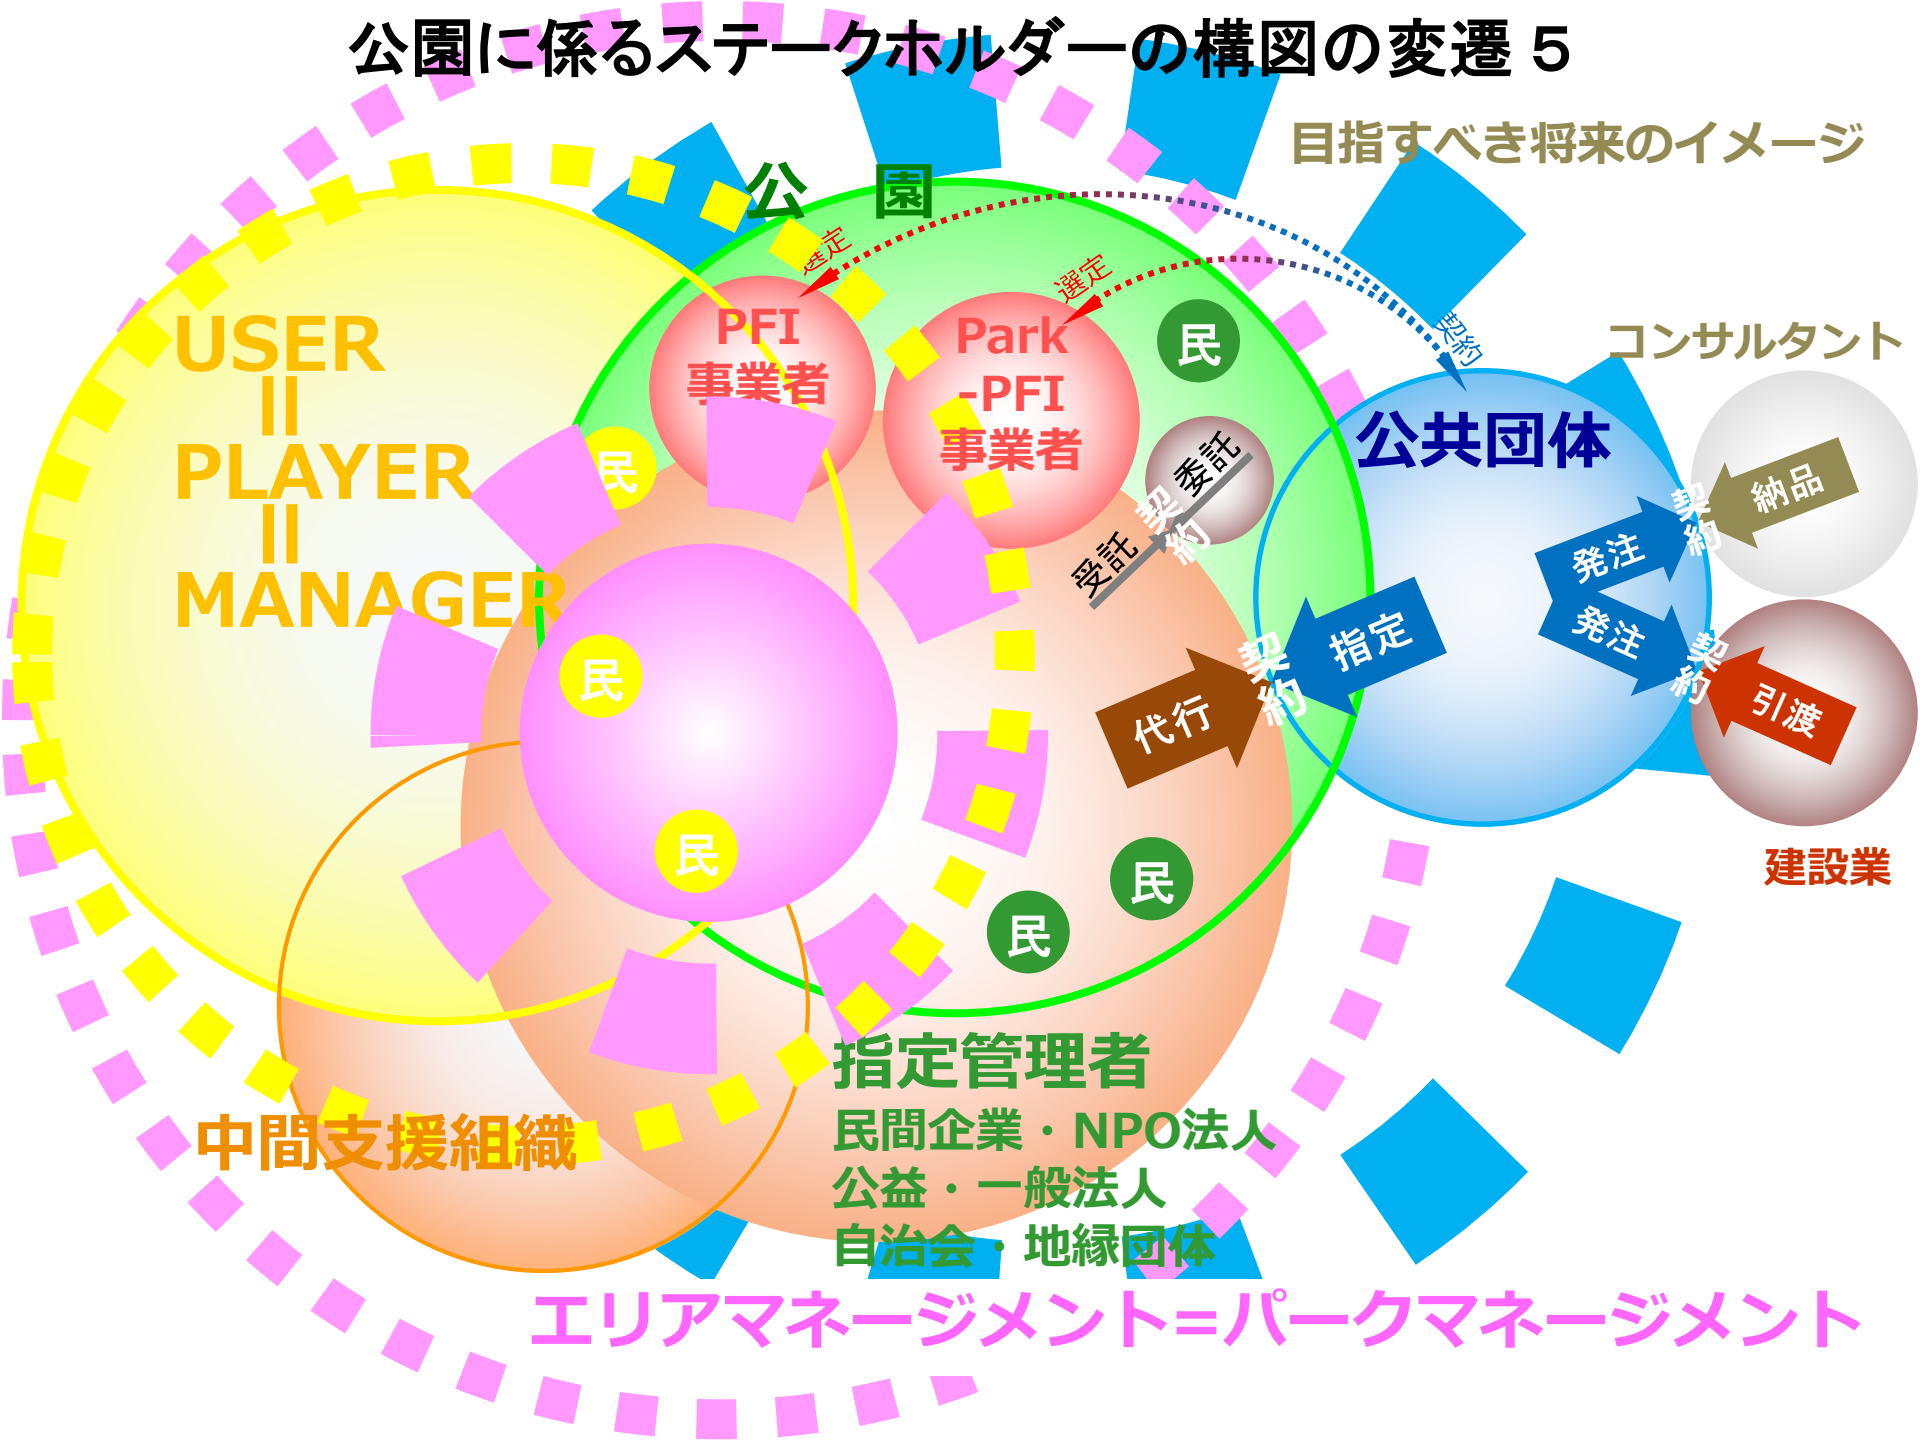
公園に係るステークホルダーの構図の変遷５

目指すべき将来のイメージ

公　園

選定

選定

契約

PFI
事業者

Park
-PFI
事業者

民

USER
||
PLAYER
||
MANAGER

民

委託
契約
受託

コンサルタント

公共団体

納品

契約

発注

発注

契約

指定

契約

代行

引渡

民

民

民

民

建設業

指定管理者
民間企業・NPO法人
公益・一般法人
自治会・地縁団体

中間支援組織

エリアマネージメント=パークマネージメント